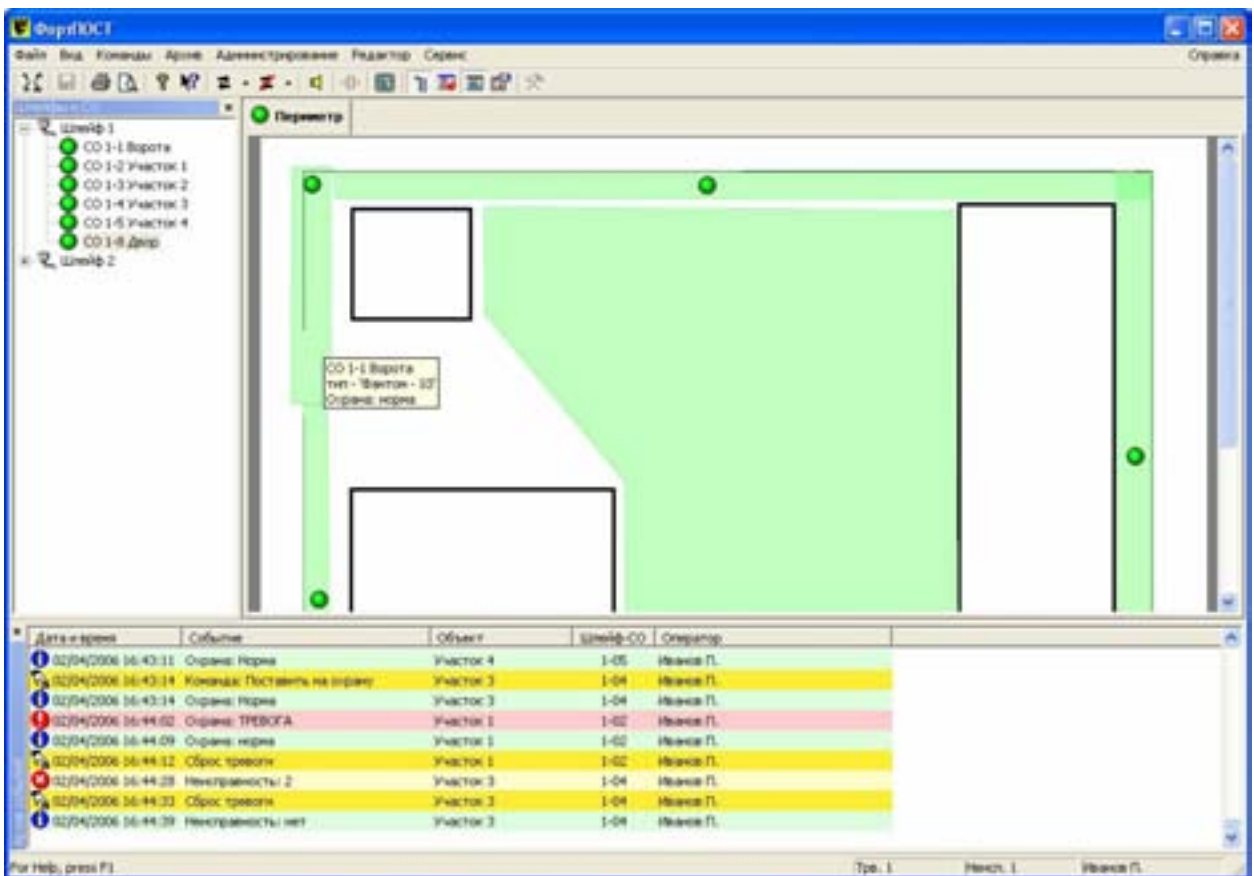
ФорпОСТ

Файл Вид Команды Архив Администрирование Редактор Сервис Справка

Шлейфы и СО

Шлейф 1
СО 1-1 Ворота
СО 1-2 Участок 1
СО 1-3 Участок 2
СО 1-4 Участок 3
СО 1-5 Участок 4
СО 1-6 Двор
Шлейф 2

Периметр

СО 1-1 Ворота
тип - 'Фантом - 10'
Охрана: норма

| Дата и время | Событие | Объект | Шлейф-СО | Оператор |
|---|---|---|---|---|
| 02/04/2006 16:43:11 | Охрана: Норма | Участок 4 | 1-05 | Иванов П. |
| 02/04/2006 16:43:14 | Команда: Поставить на охрану | Участок 3 | 1-04 | Иванов П. |
| 02/04/2006 16:43:14 | Охрана: Норма | Участок 3 | 1-04 | Иванов П. |
| 02/04/2006 16:44:02 | Охрана: ТРЕВОГА | Участок 1 | 1-02 | Иванов П. |
| 02/04/2006 16:44:09 | Охрана: норма | Участок 1 | 1-02 | Иванов П. |
| 02/04/2006 16:44:12 | Сброс тревоги | Участок 1 | 1-02 | Иванов П. |
| 02/04/2006 16:44:28 | Неисправность: 2 | Участок 3 | 1-04 | Иванов П. |
| 02/04/2006 16:44:33 | Сброс тревоги | Участок 3 | 1-04 | Иванов П. |
| 02/04/2006 16:44:39 | Неисправность: нет | Участок 3 | 1-04 | Иванов П. |

For Help, press F1 Трв. 1 Неисп. 1 Иванов П.